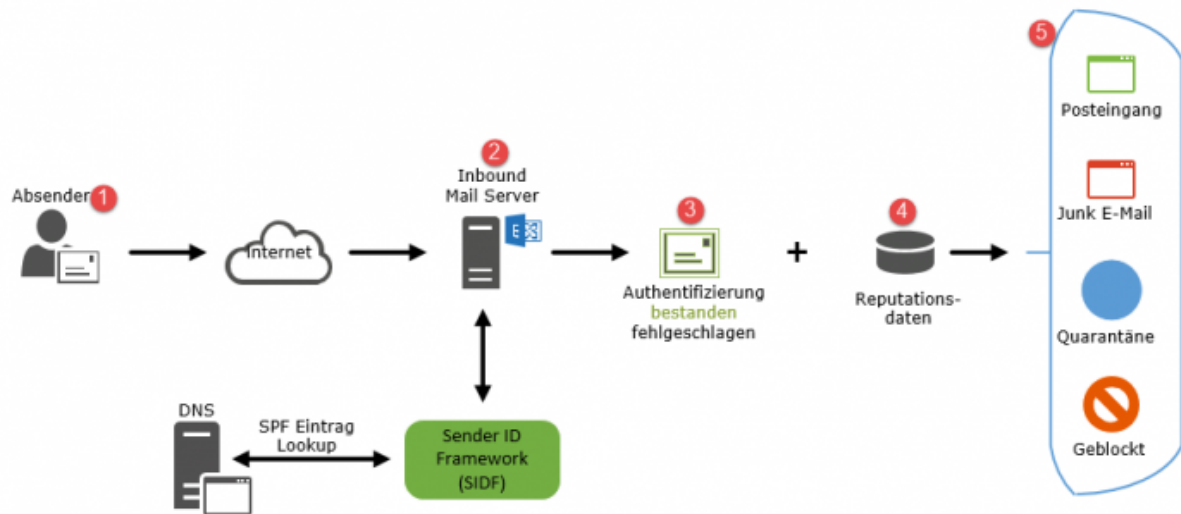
Absender 1

Internet

2
Inbound
Mail Server

3
Authentifizierung
bestanden
fehlgeschlagen

+

4
Reputations-
daten

5
Posteingang

Junk E-Mail

Quarantäne

Geblockt

DNS

SPF Eintrag
Lookup

Sender ID
Framework
(SIDF)